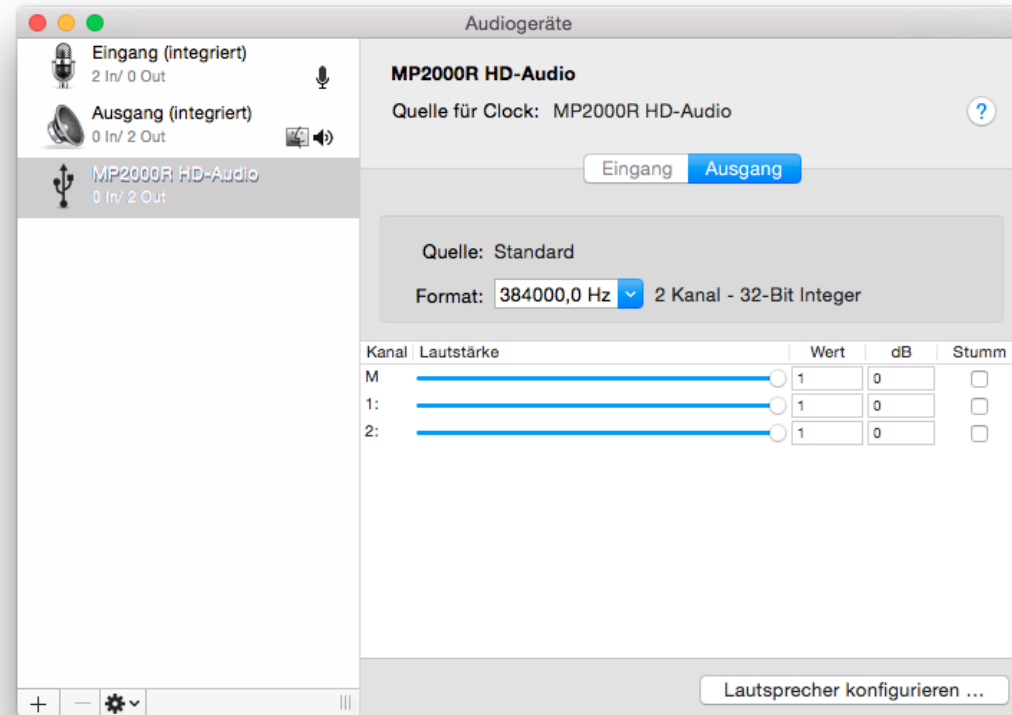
Audiogeräte

Eingang (integriert)
2 In/ 0 Out

Ausgang (integriert)
0 In/ 2 Out

MP2000R HD-Audio
0 In/ 2 Out

MP2000R HD-Audio
Quelle für Clock: MP2000R HD-Audio

?

Eingang Ausgang

Quelle: Standard

Format: 384000,0 Hz 2 Kanal - 32-Bit Integer

| Kanal | Lautstärke | Wert | dB | Stumm |
|---|---|---|---|---|
| M | | 1 | 0 | |
| 1: | | 1 | 0 | |
| 2: | | 1 | 0 | |

Lautsprecher konfigurieren ...

+ −